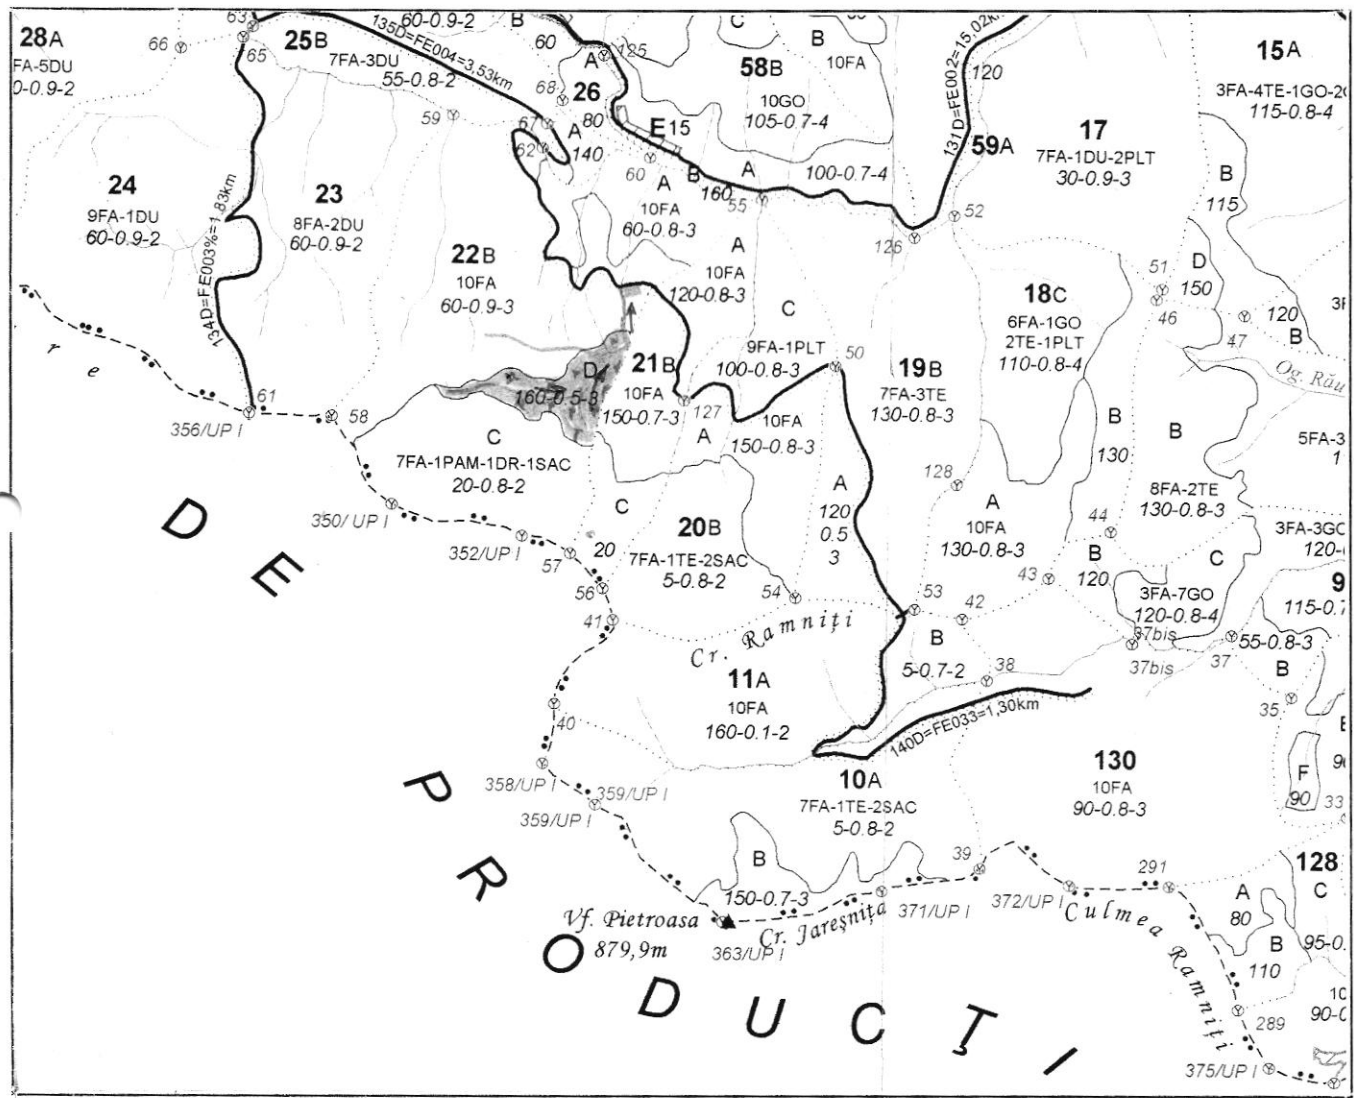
28A
FA-5DU
0-0.9-2
63
66
65
25B
7FA-3DU
55-0.8-2
135D=FE004=3,53km
60-0.9-2
B
60
125
C
B
10FA
58B
10GO
105-0.7-4
68
26
80
E15
A
67
62
140
59
24
9FA-1DU
60-0.9-2
23
8FA-2DU
60-0.9-2
134D=FE003%=1,83km
22B
10FA
60-0.9-3
60
A
B
160
55
A
100-0.7-4
10FA
60-0.8-3
A
10FA
120-0.8-3
131D=FE002=15,02km
120
59A
17
7FA-1DU-2PLT
30-0.9-3
52
126
15A
3FA-4TE-1GO-2
115-0.8-4
B
115
D
150
51
46
120
B
47
3
Og. Râu
18C
6FA-1GO
2TE-1PLT
110-0.8-4
r
e
61
356/UP I
58
D
160-0.5-3
21B
10FA
150-0.7-3
127
C
9FA-1PLT
100-0.8-3
50
19B
7FA-3TE
130-0.8-3
C
7FA-1PAM-1DR-1SAC
20-0.8-2
A
10FA
150-0.8-3
B
130
B
5FA-3
1
128
A
120
0.5
3
A
10FA
130-0.8-3
8FA-2TE
130-0.8-3
D
E
350/ UP I
352/UP I
57
C
20
20B
7FA-1TE-2SAC
5-0.8-2
44
B
120
43
3FA-7GO
120-0.8-4
C
3FA-3GC
120-
9
115-0.
56
54
53
42
41
Cr. Ramniţi
B
5-0.7-2
38
37bis
37bis
37
55-0.8-3
B
11A
10FA
160-0.1-2
140D=FE033=1,30km
35
40
130
10FA
90-0.8-3
F
90
33
P
358/UP I
359/UP I
359/UP I
10A
7FA-1TE-2SAC
5-0.8-2
R
B
150-0.7-3
39
291
128
C
A
80
O
Vf. Pietroasa
879,9m
363/UP I
Cr. Jareşniţa
371/UP I
372/UP I
Culmea Ramniţi
B
110
95-
D
U
C
Ţ
I
10
90-
289
375/UP I